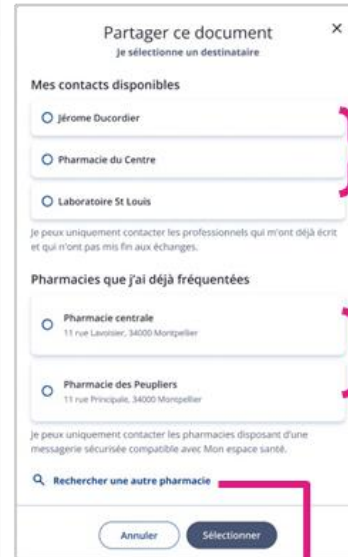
Partager ce document
Je sélectionne un destinataire

×

Mes contacts disponibles

Jérome Ducordier

Pharmacie du Centre

Laboratoire St Louis

Je peux uniquement contacter les professionnels qui m'ont déjà écrit et qui n'ont pas mis fin aux échanges.

Pharmacies que j'ai déjà fréquentées

Pharmacie centrale
11 rue Lavoisier, 34000 Montpellier

Pharmacie des Peupliers
11 rue Principale, 34000 Montpellier

Je peux uniquement contacter les pharmacies disposant d'une messagerie sécurisée compatible avec Mon espace santé.

Rechercher une autre pharmacie

Annuler

Sélectionner